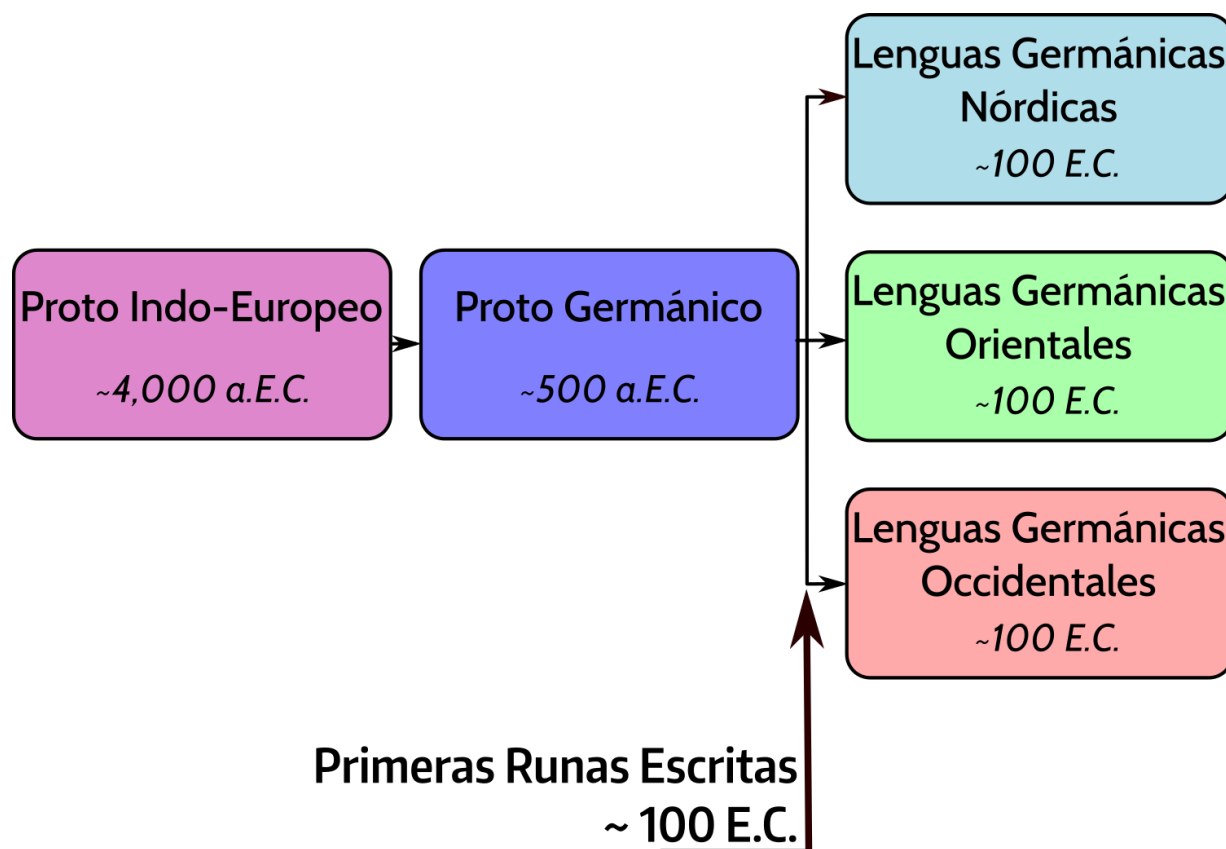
Proto Indo-Europeo
~4,000 a.E.C.

Proto Germánico
~500 a.E.C.

Lenguas Germánicas Nórdicas
~100 E.C.

Lenguas Germánicas Orientales
~100 E.C.

Lenguas Germánicas Occidentales
~100 E.C.

Primeras Runas Escritas
~ 100 E.C.